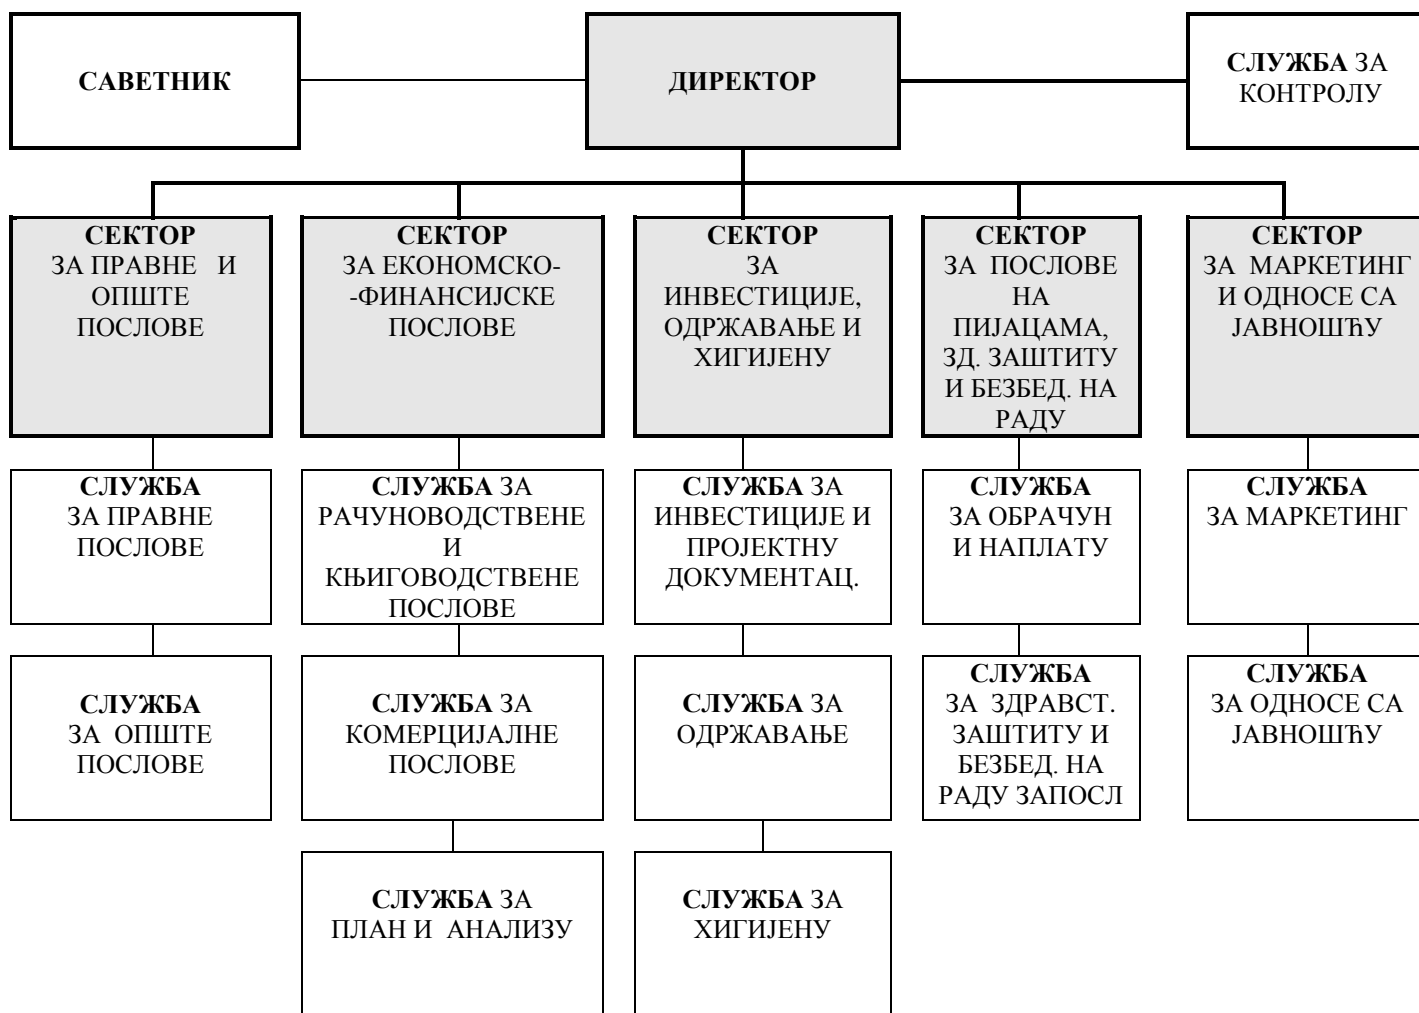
**САВЕТНИК**

**ДИРЕКТОР**

**СЛУЖБА** ЗА КОНТРОЛУ

**СЕКТОР** ЗА ПРАВНЕ И ОПШТЕ ПОСЛОВЕ

**СЕКТОР** ЗА ЕКОНОМСКО- -ФИНАНСИЈСКЕ ПОСЛОВЕ

**СЕКТОР** ЗА ИНВЕСТИЦИЈЕ, ОДРЖАВАЊЕ И ХИГИЈЕНУ

**СЕКТОР** ЗА ПОСЛОВЕ НА ПИЈАЦАМА, ЗД. ЗАШТИТУ И БЕЗБЕД. НА РАДУ

**СЕКТОР** ЗА МАРКЕТИНГ И ОДНОСЕ СА ЈАВНОШЋУ

**СЛУЖБА** ЗА ПРАВНЕ ПОСЛОВЕ

**СЛУЖБА** ЗА ОПШТЕ ПОСЛОВЕ

**СЛУЖБА** ЗА РАЧУНОВОДСТВЕНЕ И КЊИГОВОДСТВЕНЕ ПОСЛОВЕ

**СЛУЖБА** ЗА КОМЕРЦИЈАЛНЕ ПОСЛОВЕ

**СЛУЖБА** ЗА ПЛАН И АНАЛИЗУ

**СЛУЖБА** ЗА ИНВЕСТИЦИЈЕ И ПРОЈЕКТНУ ДОКУМЕНТАЦ.

**СЛУЖБА** ЗА ОДРЖАВАЊЕ

**СЛУЖБА** ЗА ХИГИЈЕНУ

**СЛУЖБА** ЗА ОБРАЧУН И НАПЛАТУ

**СЛУЖБА** ЗА ЗДРАВСТ. ЗАШТИТУ И БЕЗБЕД. НА РАДУ ЗАПОСЛ

**СЛУЖБА** ЗА МАРКЕТИНГ

**СЛУЖБА** ЗА ОДНОСЕ СА ЈАВНОШЋУ